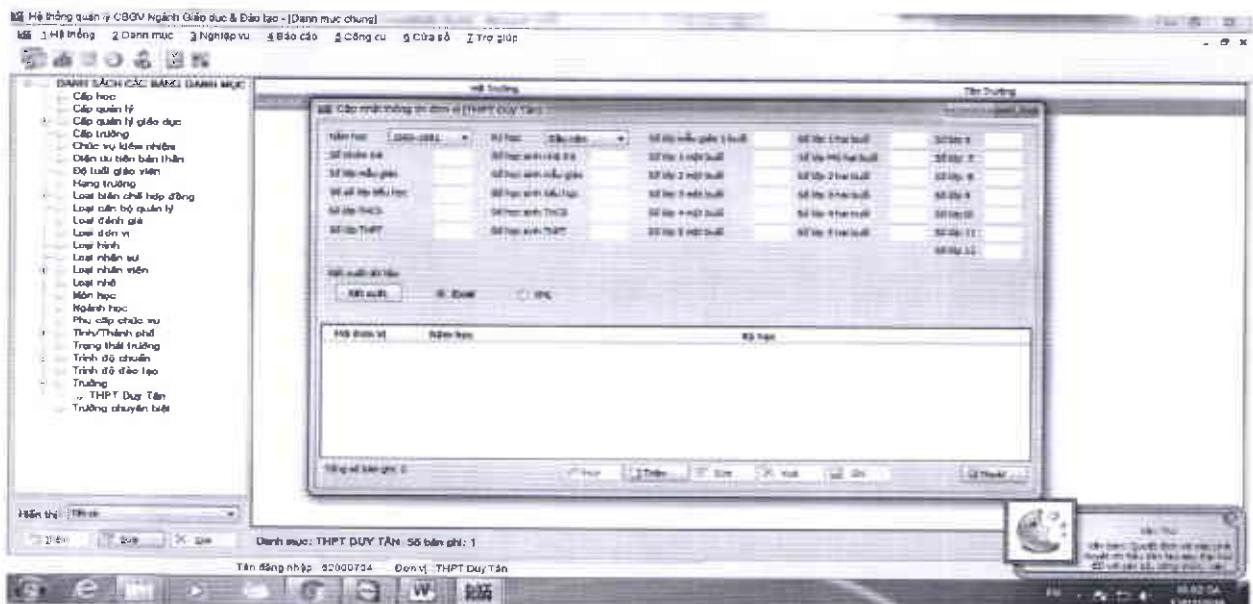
Hệ thống quản lý CBGV Ngành Giáo dục & Đào tạo - [Danh mục chung]

1 Hệ thống 2 Danh mục 3 Nghiệp vụ 4 Báo cáo 5 Công cụ 6 Cửa sổ 7 Trợ giúp

DANH SÁCH CÁC BẢNG DANH MỤC
Cấp học
Cấp quản lý
Cấp quản lý giáo dục
Cấp trường
Chức vụ kiêm nhiệm
Diện ưu tiên bản thân
Độ tuổi giáo viên
Hạng trường
Loại biên chế hợp đồng
Loại cán bộ quản lý
Loại đánh giá
Loại đơn vị
Loại hình
Loại nhân sự
Loại nhân viên
Loại nhà
Môn học
Ngành học
Phụ cấp chức vụ
Tỉnh/Thành phố
Trạng thái trường
Trình độ chuẩn
Trình độ đào tạo
Trường
THPT Duy Tân
Trường chuyên biệt

Mã trường

Tên trường

Cập nhật thông tin đơn vị [THPT Duy Tân]

| Năm học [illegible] | Kỳ học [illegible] | Số lớp mẫu giáo 1 buổi | Số lớp 1 hai buổi | Số lớp 6 |
|---|---|---|---|---|
| Số nhóm trẻ | Số học sinh nhà trẻ | Số lớp 1 một buổi | Số lớp MG hai buổi | Số lớp 7 |
| Số lớp mẫu giáo | Số học sinh mẫu giáo | Số lớp 2 một buổi | Số lớp 2 hai buổi | Số lớp 8 |
| Số học sinh tiểu học | Số học sinh tiểu học | Số lớp 3 một buổi | Số lớp 3 hai buổi | Số lớp 9 |
| Số lớp THCS | Số học sinh THCS | Số lớp 4 một buổi | Số lớp 4 hai buổi | Số lớp 10 |
| Số lớp THPT | Số học sinh THPT | Số lớp 5 một buổi | Số lớp 5 hai buổi | Số lớp 11 |
| | | | | Số lớp 12 |

Kết xuất dữ liệu
Kết xuất
Excel
XML

| Mã đơn vị | Năm học | Kỳ học |
|---|---|---|

Tổng số bản ghi: 0

Thêm
Thêm
Sửa
Xoá
Ghi
Thoát

Hiển thị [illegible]

Thêm
Sửa
Xoá

Danh mục: THPT DUY TÂN Số bản ghi: 1

Tên đăng nhập: 52000734 Đơn vị: THPT Duy Tân

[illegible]